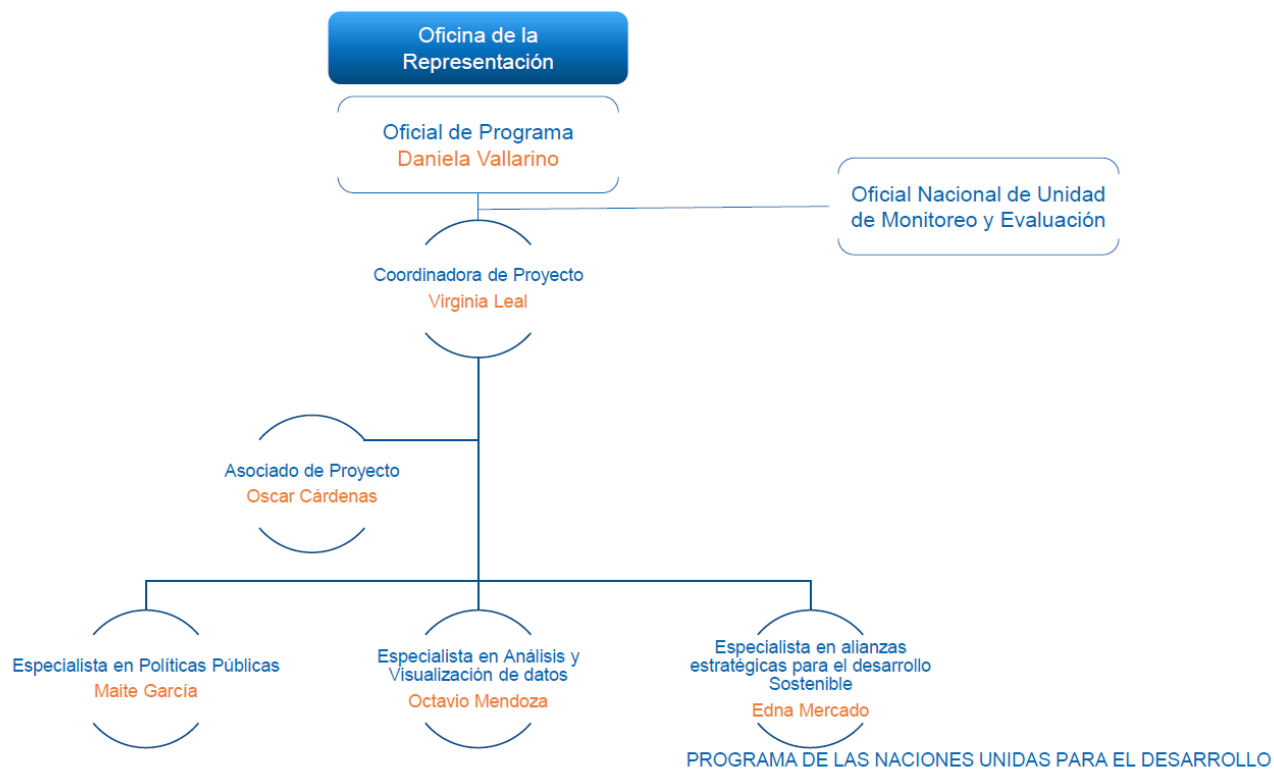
Oficina de la Representación

Oficial de Programa
Daniela Vallarino

Oficial Nacional de Unidad de Monitoreo y Evaluación

Coordinadora de Proyecto
Virginia Leal

Asociado de Proyecto
Oscar Cárdenas

Especialista en Políticas Públicas
Maite García

Especialista en Análisis y Visualización de datos
Octavio Mendoza

Especialista en alianzas estratégicas para el desarrollo Sostenible
Edna Mercado

PROGRAMA DE LAS NACIONES UNIDAS PARA EL DESARROLLO